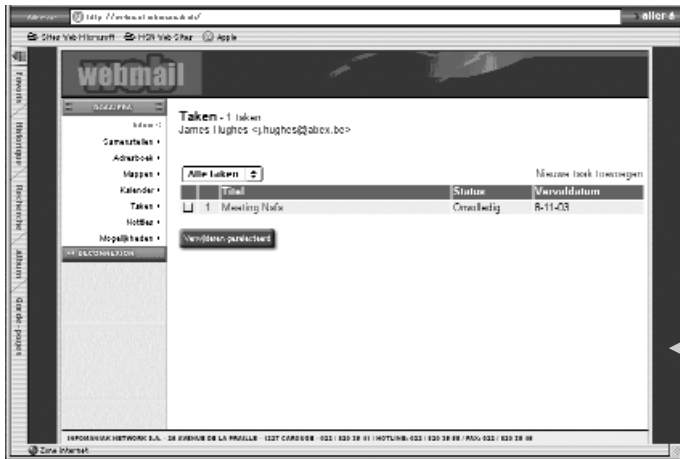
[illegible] http://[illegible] aller à

Sites Web Microsoft MSN Web Sites Apple

Favoris Historique Rechercher Album Garde-pages

webmail

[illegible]

Inbox •
Samenstellen •
Adresboek •
Mappen •
Kalender •
Taken •
Notities •
Mogelijkheden •
» DECONNEXION

Taken - 1 taken
James Hughes <j.hughes@abex.be>

Alle taken

Nieuwe taak toevoegen

| | | Titel | Status | Vervaldatum |
|---|---|---|---|---|
| ☐ | 1 | Meeting Nafe | Onvolledig | 8-11-03 |

Verwijderen geselecteerd

INFOMANIAK NETWORK S.A. - 26 AVENUE DE LA PRAILLE - 1227 CAROUGE - 022 / 820 35 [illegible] | HOTLINE: 022 / 820 35 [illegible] | FAX: 022 / 820 35 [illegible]

Zone Internet